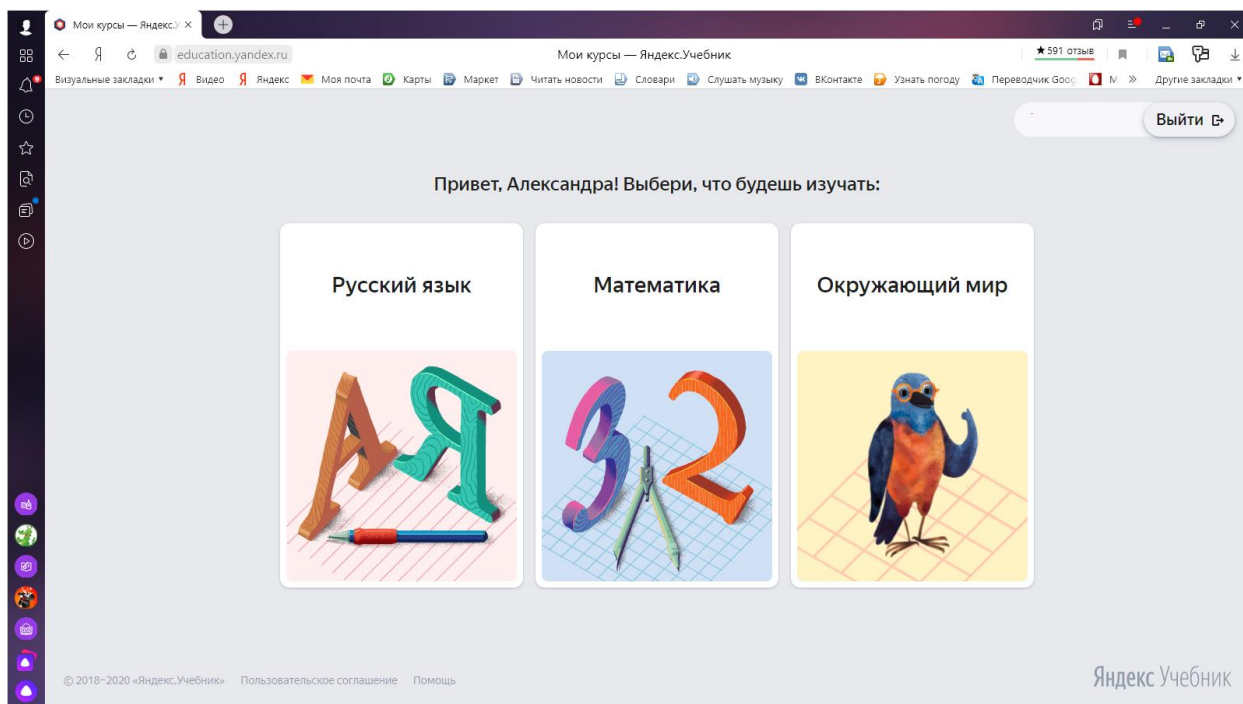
Мои курсы — Яндекс.У ×

Я education.yandex.ru Мои курсы — Яндекс.Учебник ★591 отзыв

Визуальные закладки ▾ Видео Яндекс Моя почта Карты Маркет Читать новости Словари Слушать музыку ВКонтакте Узнать погоду Переводчик Goog М » Другие закладки ▾

Выйти

Привет, Александра! Выбери, что будешь изучать:

Русский язык

Математика

Окружающий мир

© 2018–2020 «Яндекс.Учебник» Пользовательское соглашение Помощь

Яндекс Учебник